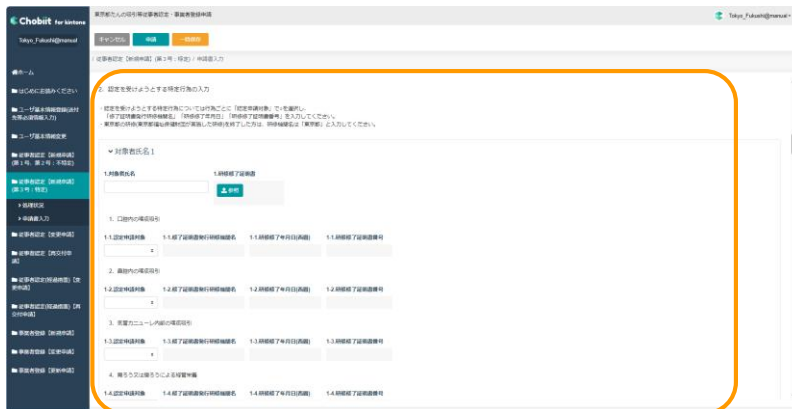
Chobit for kintone

東京都たんの吸引等従事者認定・事業者登録申請

Tokyo_Fukushi@manual

Tokyo_Fukushi@manual

キャンセル 申請 一時保存

従事者認定【新規申請】(第3号:特定) / 申請書入力

ホーム

はじめにお読みください

ユーザ基本情報登録(対象者)

ユーザ基本情報変更

従事者認定【新規申請】(第1号、第2号:不特定)

従事者認定【新規申請】(第3号:特定)

処理状況

申請書入力

従事者認定【変更申請】

従事者認定【再交付申請】

従事者認定[経過措置]【変更申請】

従事者認定[経過措置]【再交付申請】

事業者登録【新規申請】

事業者登録【変更申請】

事業者登録【更新申請】

2. 認定を受けようとする特定行為の入力

・認定を受けようとする特定行為については行為ごとに「認定申請対象」で○を選択し、「修了証明書発行研修機関名」「研修修了年月日」「研修修了証明書番号」を入力してください。
・東京都の研修(東京都福祉保健財団が実施した研修)を修了した方は、研修機関名は「東京都」と入力してください。

対象者氏名1

1.対象者氏名

1.研修修了証明書

参照

1. 口腔内の喀痰吸引

1-1.認定申請対象

1-1.修了証明書発行研修機関名

1-1.研修修了年月日(西暦)

1-1.研修修了証明書番号

2. 鼻腔内の喀痰吸引

1-2.認定申請対象

1-2.修了証明書発行研修機関名

1-2.研修修了年月日(西暦)

1-2.研修修了証明書番号

3. 気管カニューレ内部の喀痰吸引

1-3.認定申請対象

1-3.修了証明書発行研修機関名

1-3.研修修了年月日(西暦)

1-3.研修修了証明書番号

4. 胃ろう又は腸ろうによる経管栄養

1-4.認定申請対象

1-4.修了証明書発行研修機関名

1-4.研修修了年月日(西暦)

1-4.研修修了証明書番号